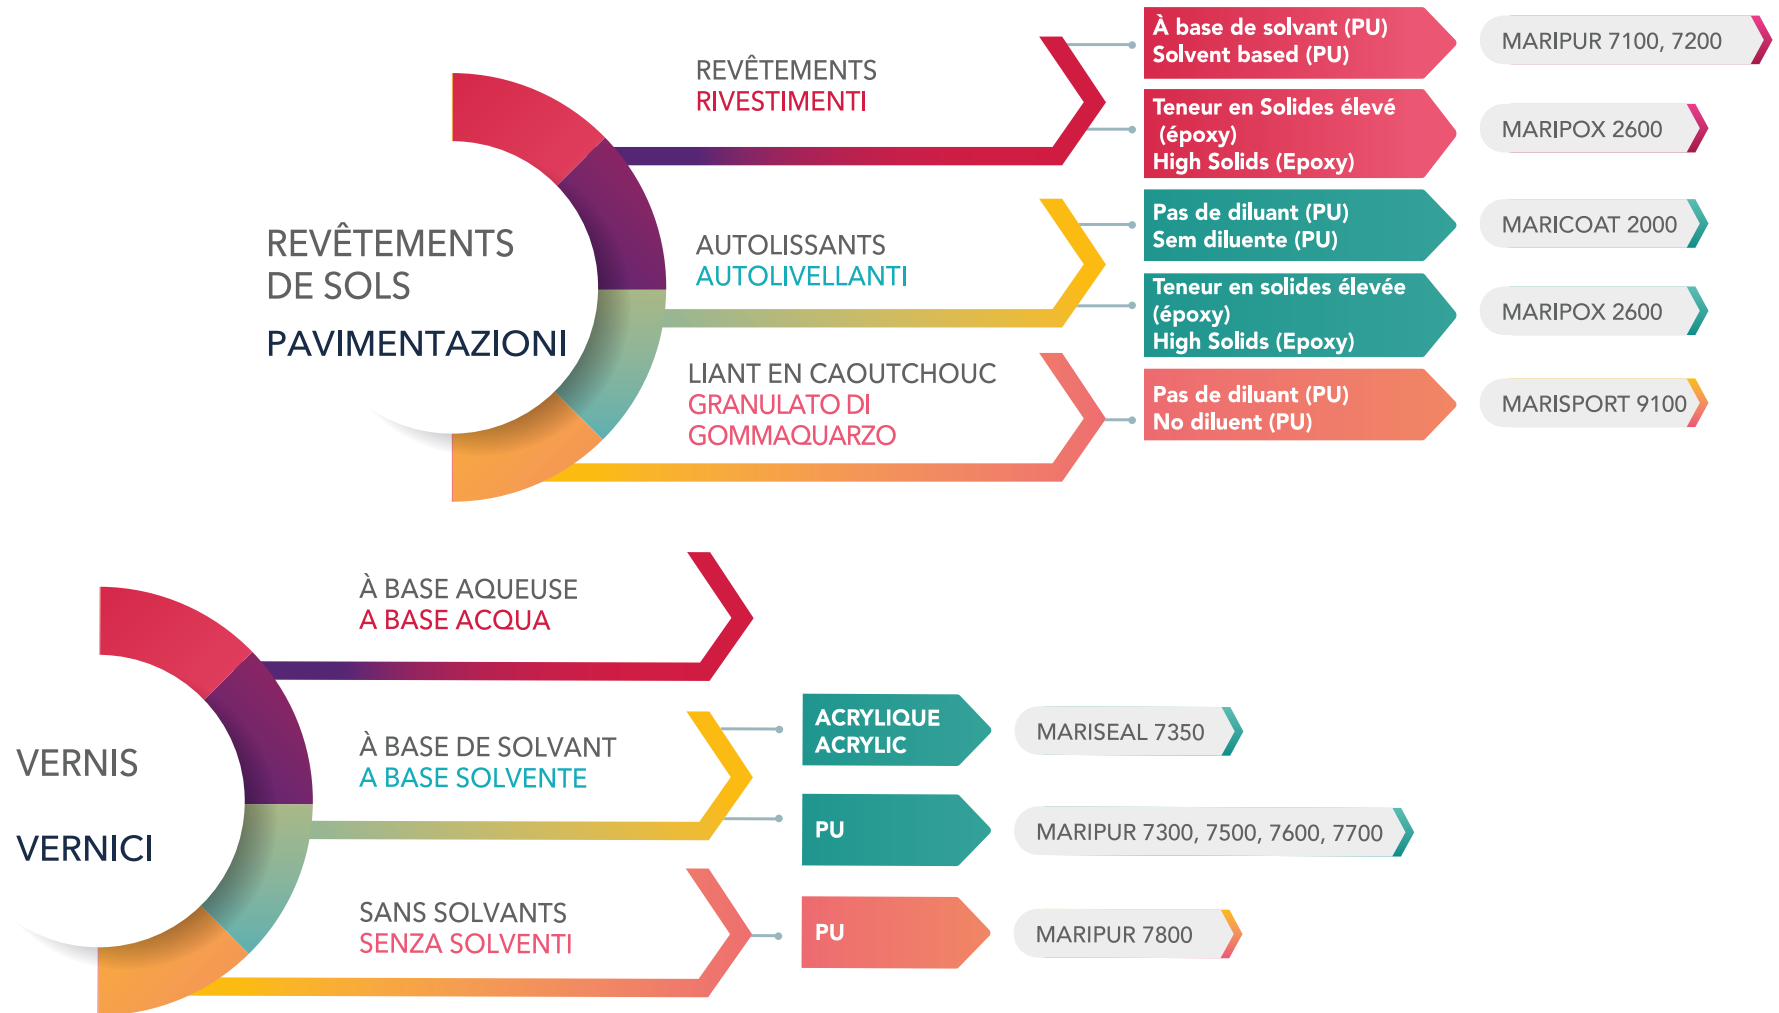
REVÊTEMENTS DE SOLS

PAVIMENTAZIONI

REVÊTEMENTS
RIVESTIMENTI

À base de solvant (PU)
Solvent based (PU)

MARIPUR 7100, 7200

Teneur en Solides élevé (époxy)
High Solids (Epoxy)

MARIPOX 2600

AUTOLISSANTS
AUTOLIVELLANTI

Pas de diluant (PU)
Sem diluente (PU)

MARICOAT 2000

Teneur en solides élevée (époxy)
High Solids (Epoxy)

MARIPOX 2600

LIANT EN CAOUTCHOUC
GRANULATO DI GOMMAQUARZO

Pas de diluant (PU)
No diluent (PU)

MARISPORT 9100

VERNIS

VERNICI

À BASE AQUEUSE
A BASE ACQUA

À BASE DE SOLVANT
A BASE SOLVENTE

ACRYLIQUE
ACRYLIC

MARISEAL 7350

PU

MARIPUR 7300, 7500, 7600, 7700

SANS SOLVANTS
SENZA SOLVENTI

PU

MARIPUR 7800